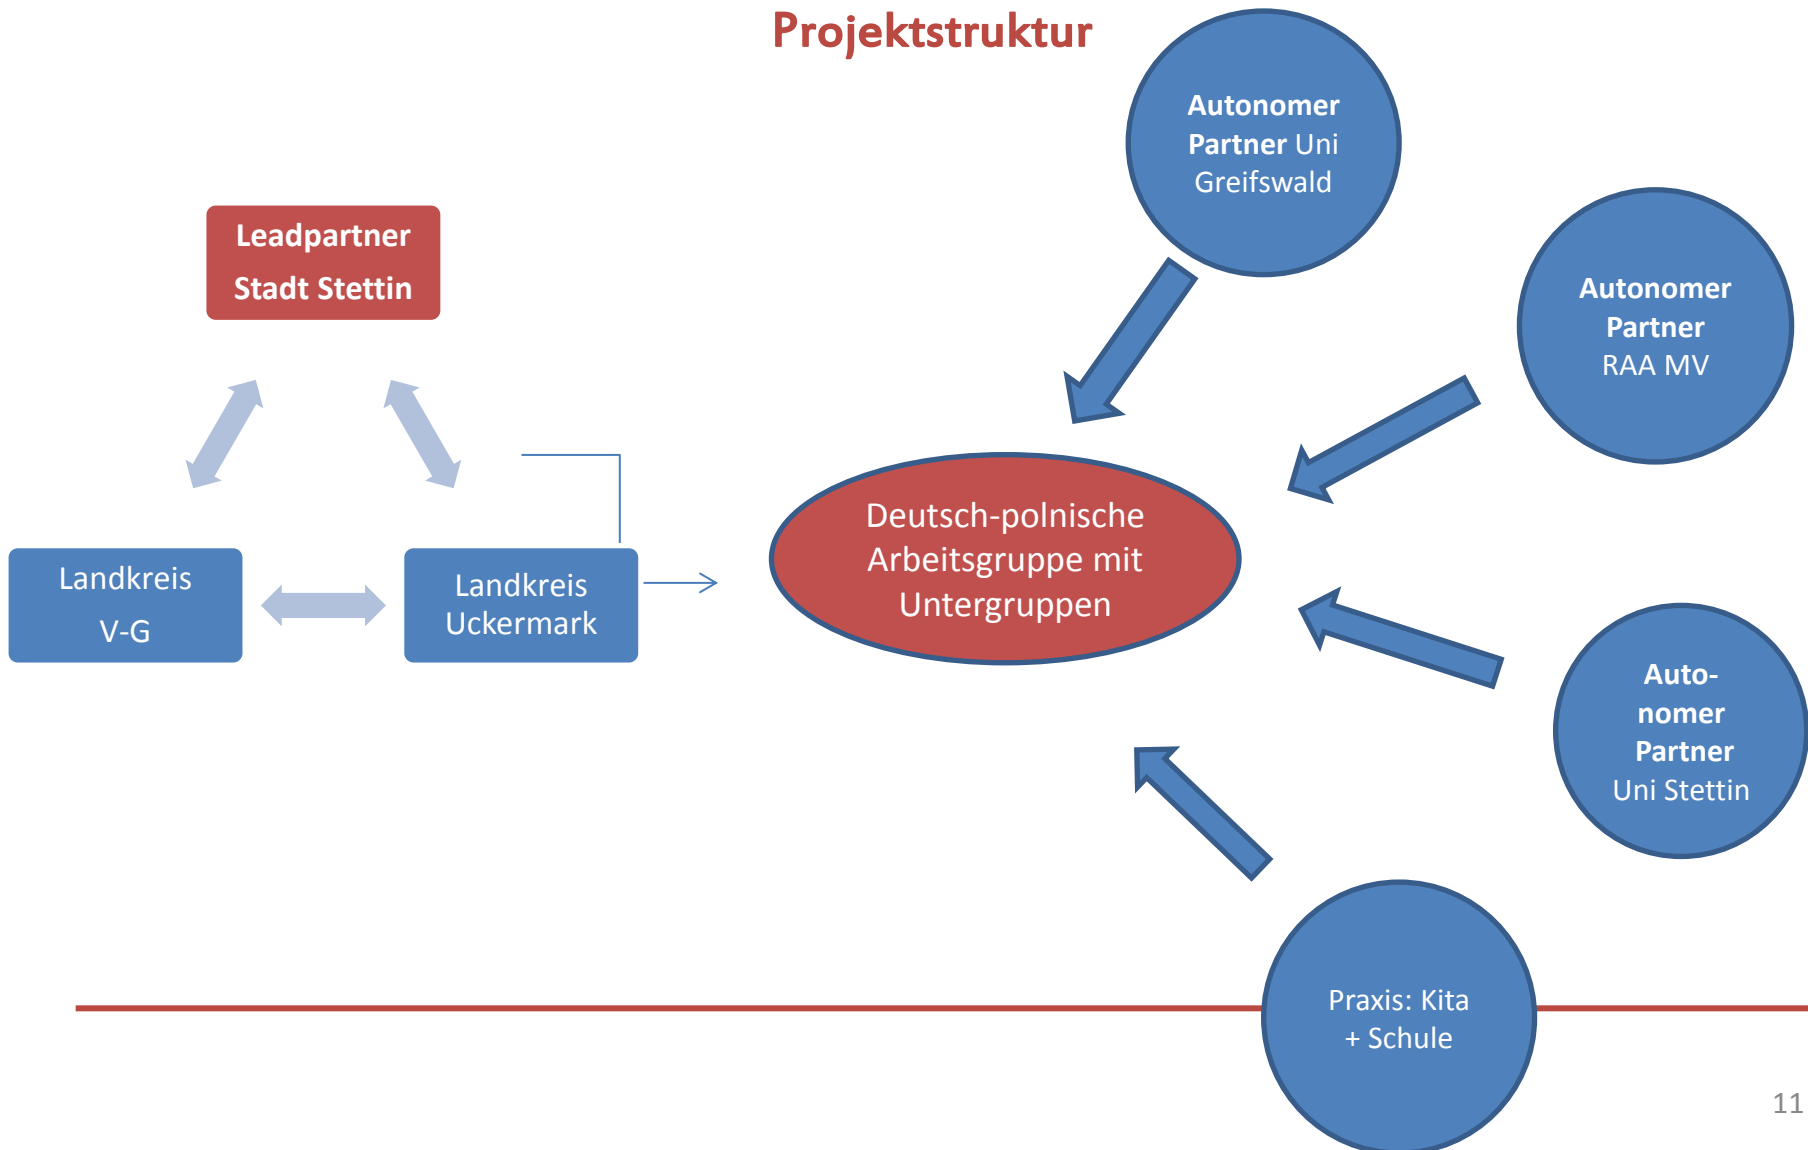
Projektstruktur

Leadpartner Stadt Stettin

Landkreis V-G

Landkreis Uckermark

Deutsch-polnische Arbeitsgruppe mit Untergruppen

Autonomer Partner Uni Greifswald

Autonomer Partner RAA MV

Autonomer Partner Uni Stettin

Praxis: Kita + Schule

11